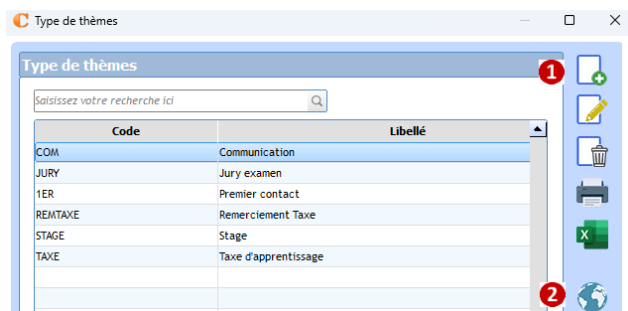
Type de thèmes

Type de thèmes

1

Saisissez votre recherche ici

| Code | Libellé |
|---|---|
| COM | Communication |
| JURY | Jury examen |
| 1ER | Premier contact |
| REMTAXE | Remerciement Taxe |
| STAGE | Stage |
| TAXE | Taxe d'apprentissage |

2